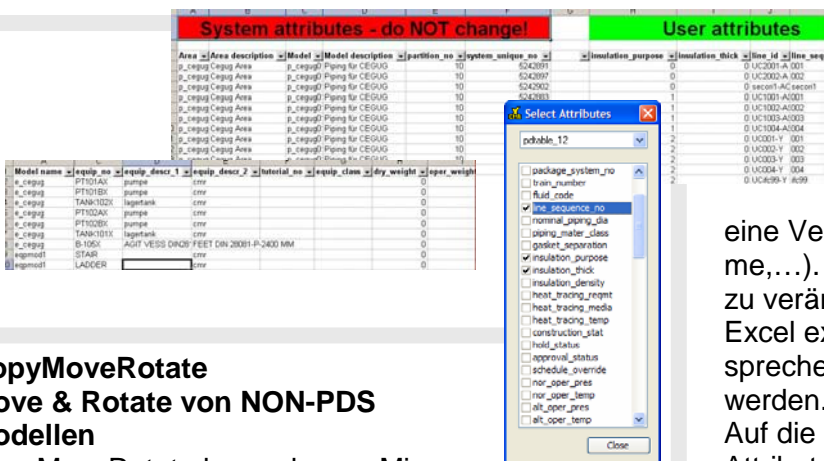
System attributes - do NOT change!

User attributes

| Area | Area description | Model | Model description | partition_no | system_unique_no | | insulation_purpose | insulation_thick | line_id | line_seq |
|---|---|---|---|---|---|---|---|---|---|---|
| p_cegug | Cegug Area | p_cegu | Piping für CEGUG | 10 | 5242891 | | 0 | | 0 | UC2001-A 001 |
| p_cegug | Cegug Area | p_cegu | Piping für CEGUG | 10 | 5242897 | | 0 | | 0 | UC2002-A 002 |
| p_cegug | Cegug Area | p_cegu | Piping für CEGUG | 10 | 5242902 | | 0 | | 0 | secon1-AC secon1 |
| p_cegug | Cegug Area | p_cegu | Piping für CEGUG | 10 | 5242903 | | 0 | | 0 | UC1001-A001 |
| p_cegug | Cegug Area | p_cegu | Piping für CEGUG | 10 | | | 0 | | 0 | UC1002-A002 |
| p_cegug | Cegug Area | p_cegu | Piping für CEGUG | 10 | | | 0 | | 0 | UC1003-A003 |
| p_cegug | Cegug Area | p_cegu | Piping für CEGUG | 10 | | | 0 | | 0 | UC1004-A004 |
| p_cegug | Cegug Area | p_cegu | Piping für CEGUG | 10 | | | 2 | | 0 | UC001-Y 001 |
| p_cegug | Cegug Area | p_cegu | Piping für CEGUG | 10 | | | 2 | | 0 | UC002-Y 002 |
| p_cegug | Cegug Area | p_cegu | Piping für CEGUG | 10 | | | 2 | | 0 | UC003-Y 003 |
| | | | | | | | 2 | | 0 | UC004-Y 004 |
| | | | | | | | 2 | | 0 | UC4c99-Y 4c99 |

| Model name | equip_no | equip_descr_1 | equip_descr_2 | tutorial_no | equip_class | dry_weight | oper_weigh |
|---|---|---|---|---|---|---|---|
| e_cegug | PT101AX | pumpe | cmr | | | 0 | |
| e_cegug | PT101BX | pumpe | cmr | | | 0 | |
| e_cegug | TANK102X | lagertank | cmr | | | 0 | |
| e_cegug | PT102AX | pumpe | cmr | | | 0 | |
| e_cegug | PT102BX | pumpe | cmr | | | 0 | |
| e_cegug | TANK101X | lagertank | cmr | | | 0 | |
| e_cegug | B-105X | AGIT VESS DIN28 | FEET DIN 28081-P-2400 MM | | | 0 | |
| eqpmod1 | STAIR | | cmr | | | 0 | |
| eqpmod1 | LADDER | | cmr | | | 0 | |

Select Attributes
pdtable_12
package_system_no
train_number
fluid_code
line_sequence_no
nominal_piping_dia
piping_mater_class
gasket_separation
insulation_purpose
insulation_thick
insulation_density
heat_tracing_reqmt
heat_tracing_media
heat_tracing_temp
construction_stat
hold_status
approval_status
schedule_override
nor_oper_pres
nor_oper_temp
alt_oper_pres
alt_oper_temp
Close

eine Ve
me,…).
zu verän
Excel ex
spreche
werden.
Auf die
Attribut

opyMoveRotate
ove & Rotate von NON-PDS
odellen
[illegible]